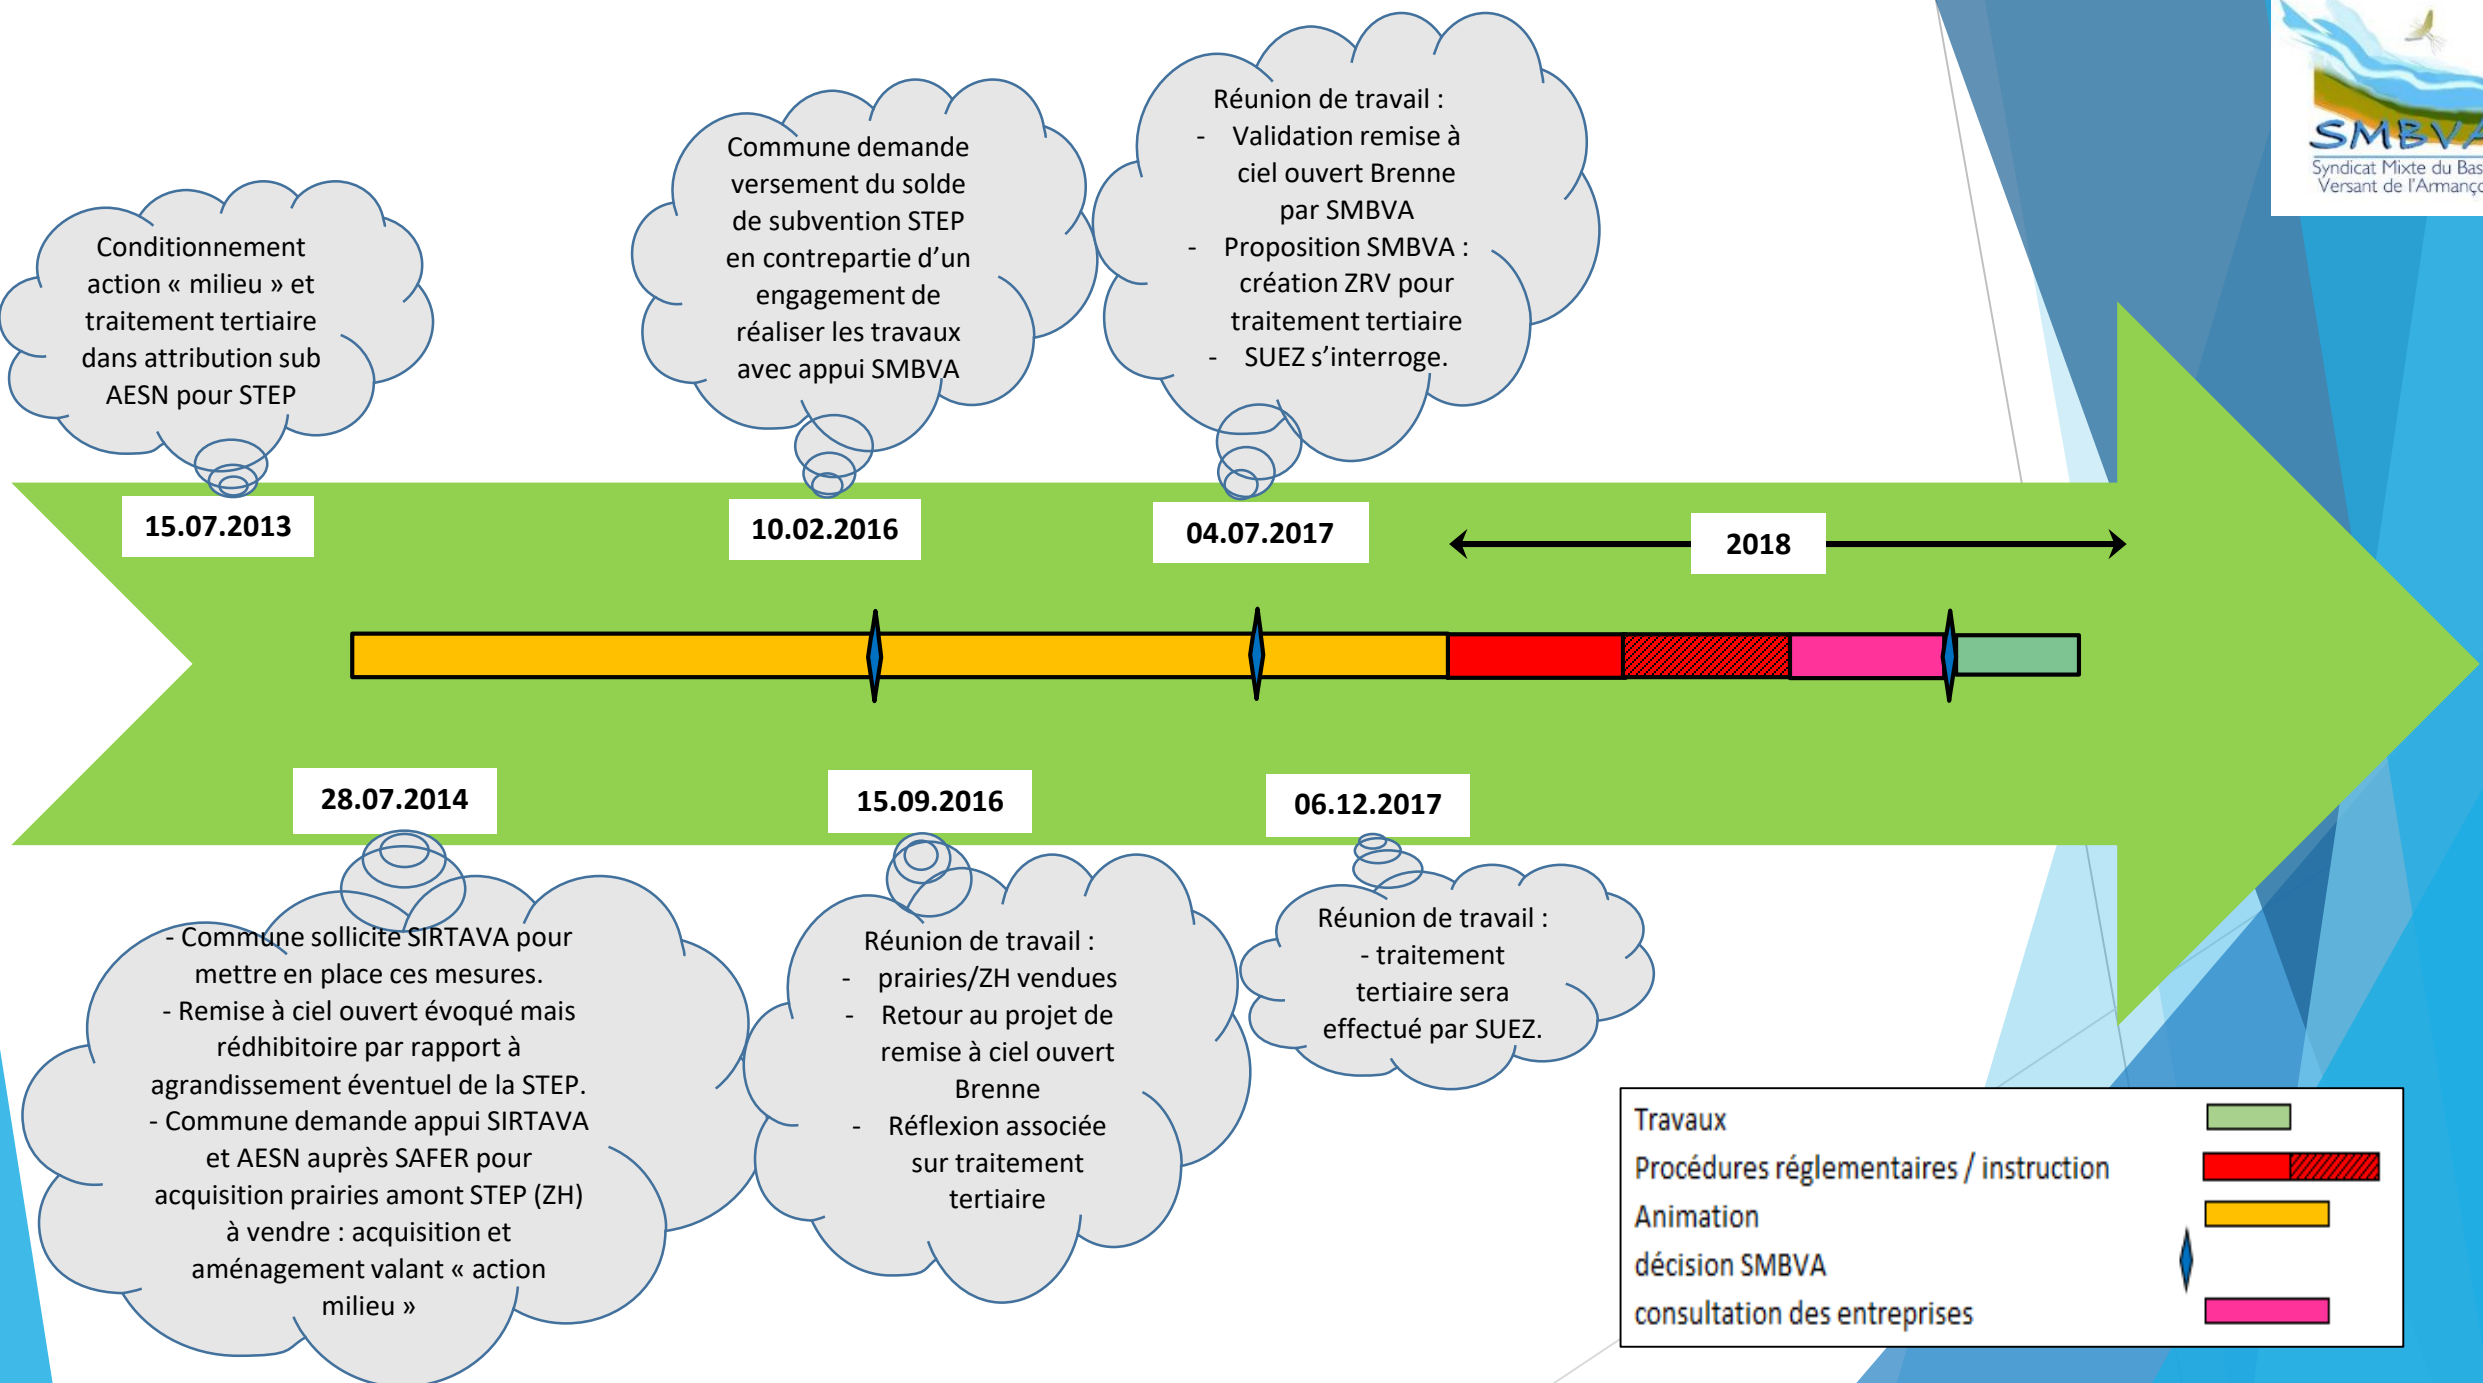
SMBVA
Syndicat Mixte du Bas
Versant de l'Armanço

Conditionnement action « milieu » et traitement tertiaire dans attribution sub AESN pour STEP

Commune demande versement du solde de subvention STEP en contrepartie d'un engagement de réaliser les travaux avec appui SMBVA

Réunion de travail :
- Validation remise à ciel ouvert Brenne par SMBVA
- Proposition SMBVA : création ZRV pour traitement tertiaire
- SUEZ s'interroge.

15.07.2013

10.02.2016

04.07.2017

2018

28.07.2014

15.09.2016

06.12.2017

- Commune sollicite SIRTAVA pour mettre en place ces mesures.
- Remise à ciel ouvert évoqué mais rédhibitoire par rapport à agrandissement éventuel de la STEP.
- Commune demande appui SIRTAVA et AESN auprès SAFER pour acquisition prairies amont STEP (ZH) à vendre : acquisition et aménagement valant « action milieu »

Réunion de travail :
- prairies/ZH vendues
- Retour au projet de remise à ciel ouvert Brenne
- Réflexion associée sur traitement tertiaire

Réunion de travail :
- traitement tertiaire sera effectué par SUEZ.

Travaux
Procédures réglementaires / instruction
Animation
décision SMBVA
consultation des entreprises